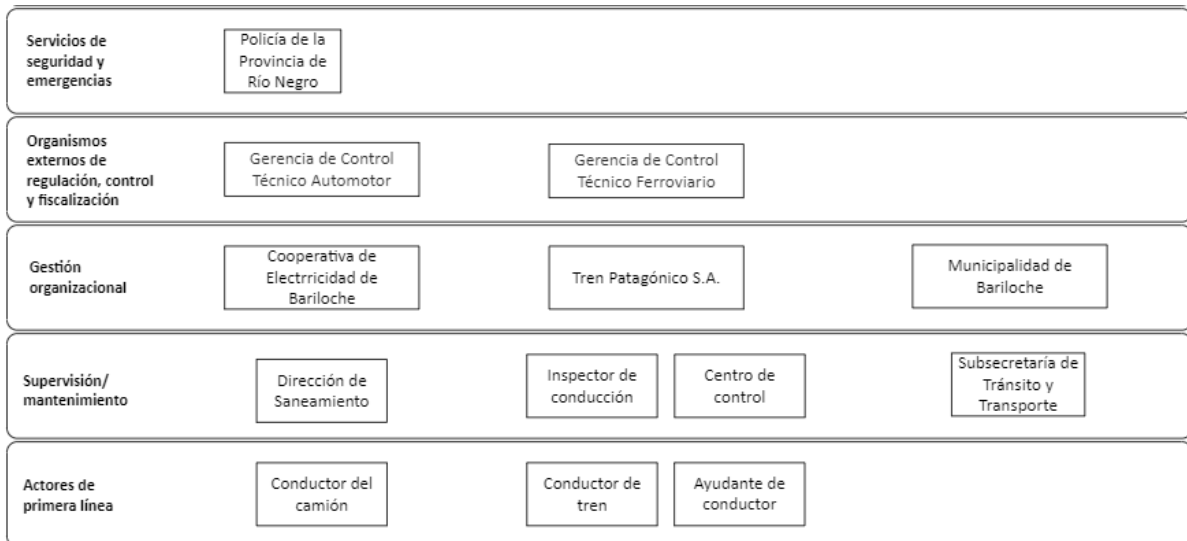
Servicios de seguridad y emergencias

Policía de la Provincia de Río Negro

Organismos externos de regulación, control y fiscalización

Gerencia de Control Técnico Automotor

Gerencia de Control Técnico Ferroviario

Gestión organizacional

Cooperativa de Electrricidad de Bariloche

Tren Patagónico S.A.

Municipalidad de Bariloche

Supervisión/ mantenimiento

Dirección de Saneamiento

Inspector de conducción

Centro de control

Subsecretaría de Tránsito y Transporte

Actores de primera línea

Conductor del camión

Conductor de tren

Ayudante de conductor